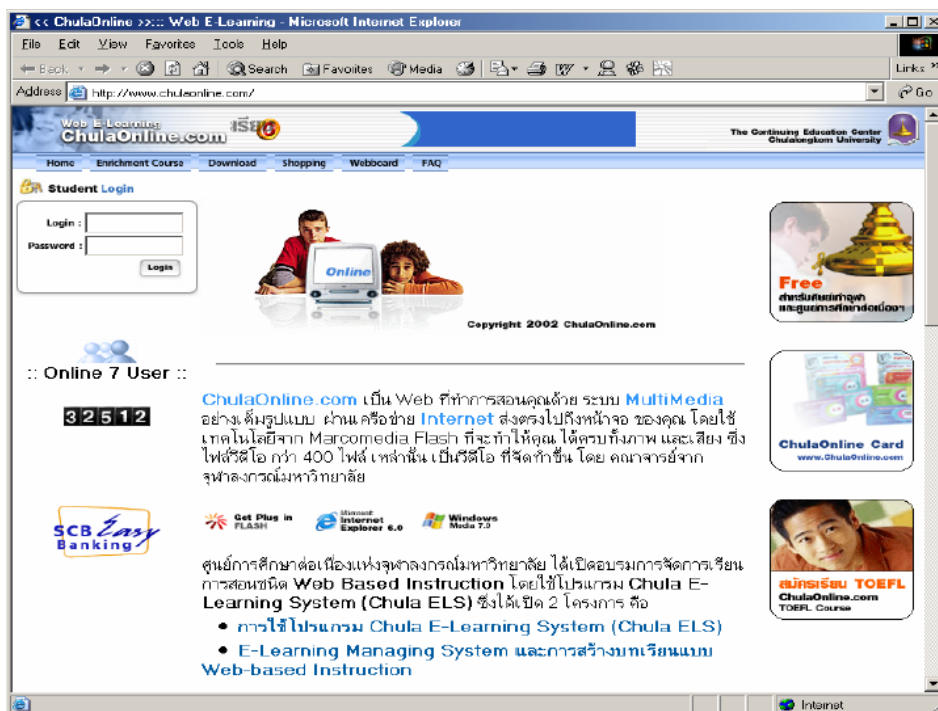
<< ChulaOnline >>::: Web E-Learning - Microsoft Internet Explorer

File Edit View Favorites Tools Help

Back Search Favorites Media

Links

Address http://www.chulaonline.com/

Go

Web E-Learning ChulaOnline.com เรียน

The Continuing Education Center Chulalongkorn University

Home Enrichment Course Download Shopping Webboard FAQ

Student Login

Login :
Password :
Login

Online

Copyright 2002 ChulaOnline.com

Free สำหรับสมาชิกทุกท่าน และศูนย์การศึกษาต่อเนื่องฯ

:: Online 7 User ::

32512

ChulaOnline.com เป็น Web ที่ทำการสอนคุณด้วย ระบบ MultiMedia อย่างเต็มรูปแบบ ผ่านเครือข่าย Internet ส่งตรงไปถึงหน้าจอ ของคุณ โดยใช้เทคโนโลยีจาก Marcomedia Flash ที่จะทำให้คุณ ได้ครบทั้งภาพ และเสียง ซึ่งไฟล์วีดีโอ กว่า 400 ไฟล์ เหล่านั้น เป็นวีดีโอ ที่จัดทำขึ้น โดย คณาจารย์จาก จุฬาลงกรณ์มหาวิทยาลัย

ChulaOnline Card
www.ChulaOnline.com

SCB Easy Banking

Get Plug in FLASH

Microsoft Internet Explorer 6.0

Windows Media 7.0

ศูนย์การศึกษาต่อเนื่องแห่งจุฬาลงกรณ์มหาวิทยาลัย ได้เปิดอบรมการจัดการเรียนการสอนชนิด Web Based Instruction โดยใช้โปรแกรม Chula E-Learning System (Chula ELS) ซึ่งได้เปิด 2 โครงการ คือ

• การใช้โปรแกรม Chula E-Learning System (Chula ELS)
• E-Learning Managing System และการสร้างบทเรียนแบบ Web-based Instruction

สมัครเรียน TOEFL
ChulaOnline.com
TOEFL Course

Internet